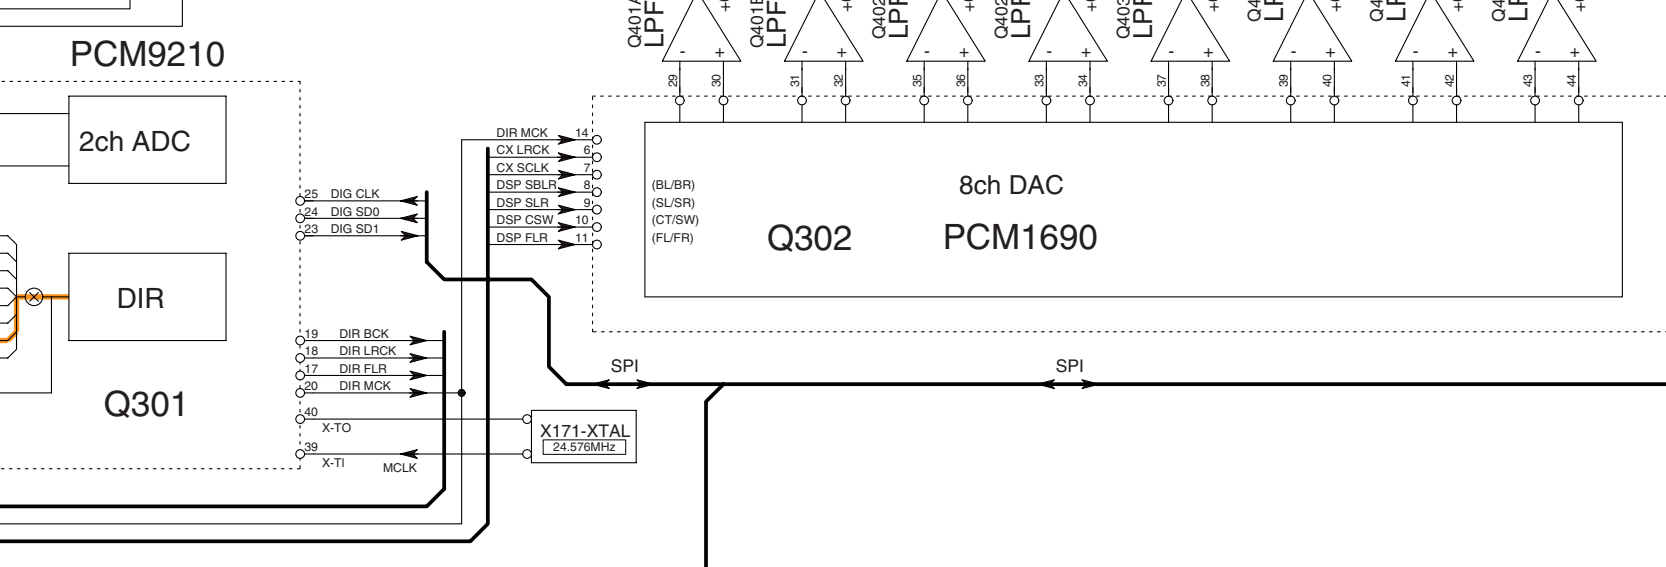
PCM9210

2ch ADC

DIR

Q301

25 DIG CLK
24 DIG SD0
23 DIG SD1

19 DIR BCK
18 DIR LRCK
17 DIR FLR
20 DIR MCK
40 X-TO
39 X-TI
MCLK

X171-XTAL
24.576MHz

DIR MCK 14
CX LRCK 6
CX SCLK 7
DSP SBLR 8
DSP SLR 9
DSP CSW 10
DSP FLR 11

Q401A LPF
Q401B LPF
Q402 LPF
Q402 LPF
Q403 LPF
Q4 LPF
Q4 LPF
Q4 LPF

29 30 31 32 35 36 33 34 37 38 39 40 41 42 43 44

(BL/BR)
(SL/SR)
(CT/SW)
(FL/FR)

8ch DAC
Q302
PCM1690

SPI
SPI